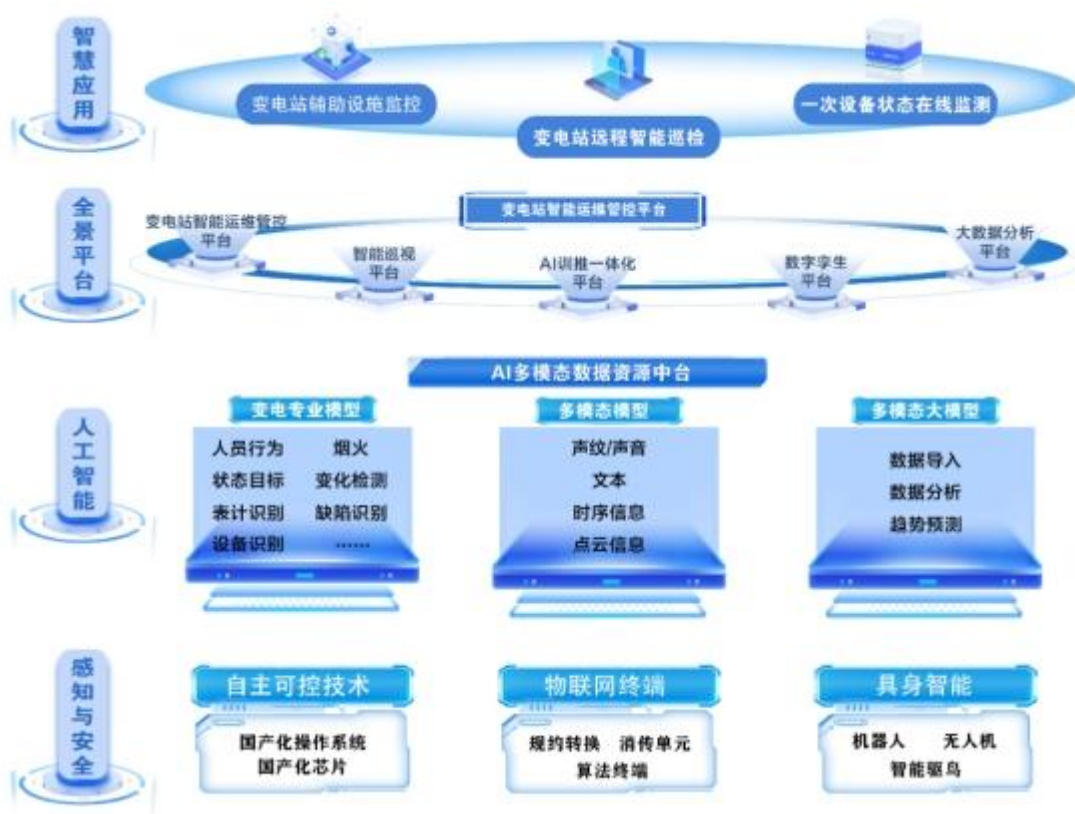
智慧应用

变电站辅助设施监控

变电站远程智能巡检

一次设备状态在线监测

全景平台

变电站智能运维管控平台

变电站智能运维管控平台

智能巡视平台

AI训推一体化平台

数字孪生平台

大数据分析平台

人工智能

AI多模态数据资源中台

变电专业模型

人员行为 烟火
状态目标 变化检测
表计识别 缺陷识别
设备识别 ……

多模态模型

声纹/声音
文本
时序信息
点云信息

多模态大模型

数据导入
数据分析
趋势预测

感知与安全

自主可控技术

国产化操作系统
国产化芯片

物联网终端

规约转换 消传单元
算法终端

具身智能

机器人 无人机
智能驱鸟